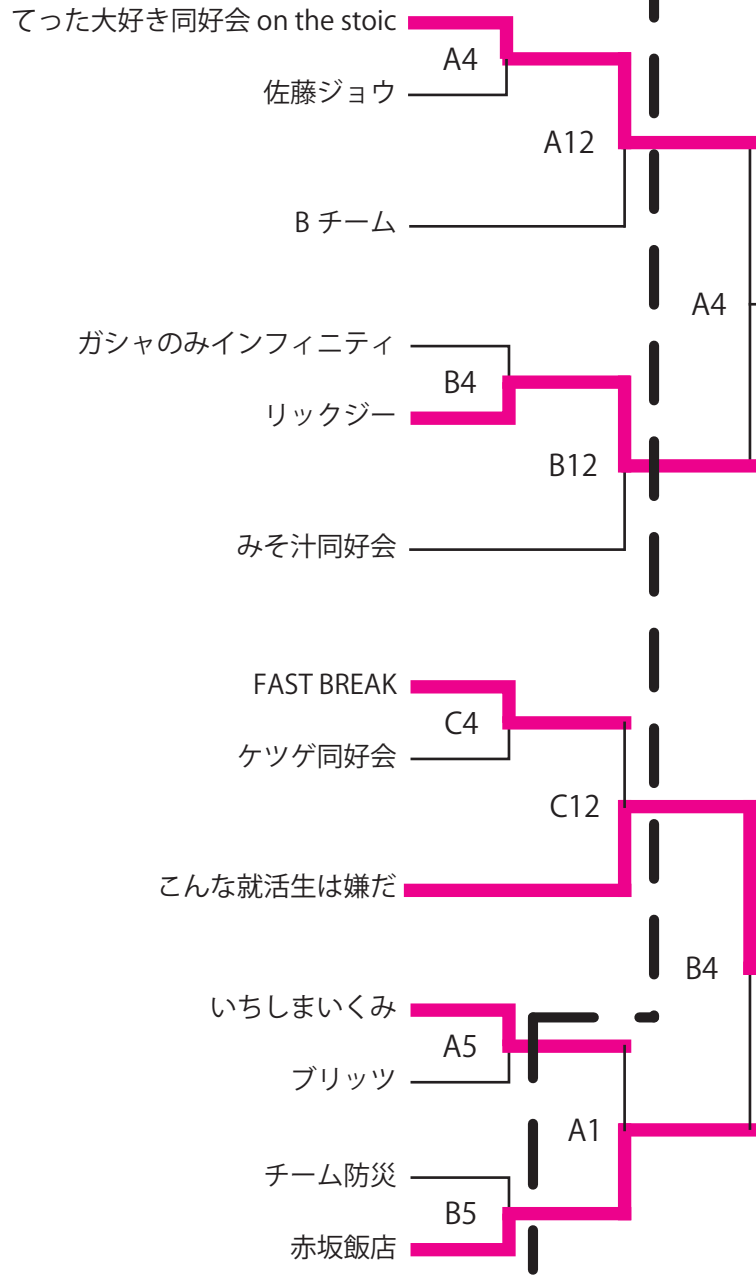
てった大好き同好会 on the stoic
A4
佐藤ジョウ
A12
B チーム
A4
ガシャのみインフィニティ
B4
リックジー
B12
みそ汁同好会
FAST BREAK
C4
ケツゲ同好会
C12
こんな就活生は嫌だ
B4
いちしまいくみ
A5
ブリッツ
A1
チーム防災
B5
赤坂飯店